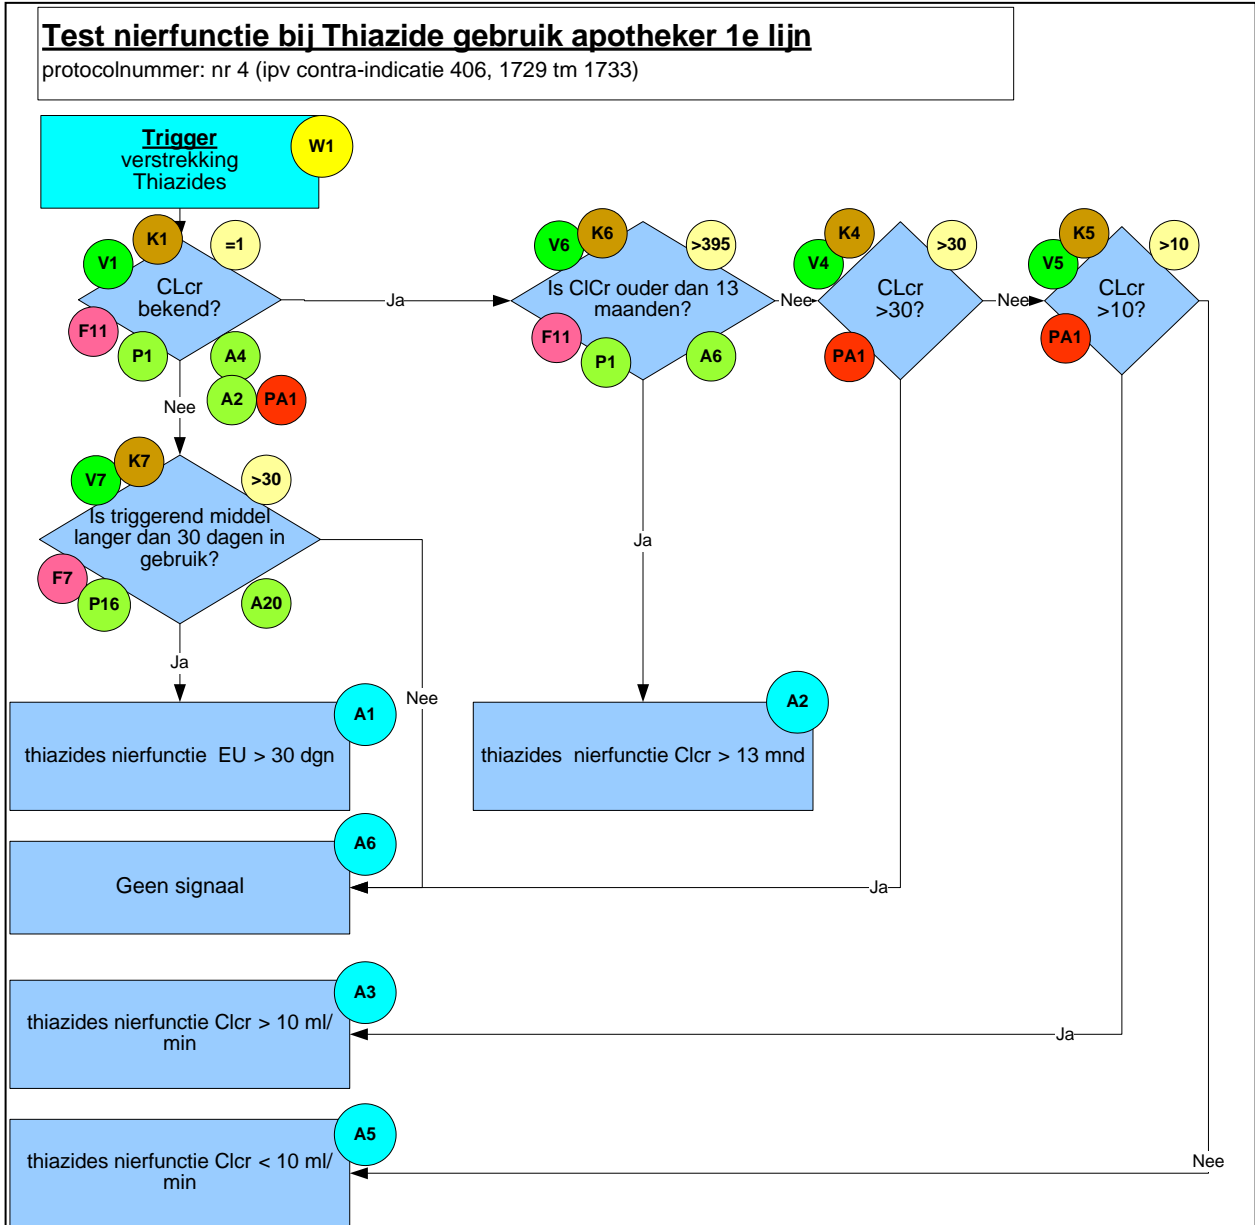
Test nierfunctie bij Thiazide gebruik apotheker 1e lijn
protocolnummer: nr 4 (ipv contra-indicatie 406, 1729 tm 1733)

Trigger
verstrekking
Thiazides
W1

K1
=1
V1
CLcr
bekend?
F11
P1
A4
A2
PA1

Ja

V6
K6
>395
Is ClCr ouder dan 13 maanden?
F11
P1
A6

Nee

K4
>30
V4
CLcr
>30?
PA1

Nee

K5
>10
V5
CLcr
>10?
PA1

Nee

V7
K7
>30
Is triggerend middel langer dan 30 dagen in gebruik?
F7
P16
A20

Ja

Ja

Nee

A1
thiazides nierfunctie EU > 30 dgn

A2
thiazides nierfunctie Clcr > 13 mnd

A6
Geen signaal

Ja

A3
thiazides nierfunctie Clcr > 10 ml/ min

Ja

A5
thiazides nierfunctie Clcr < 10 ml/ min

Nee